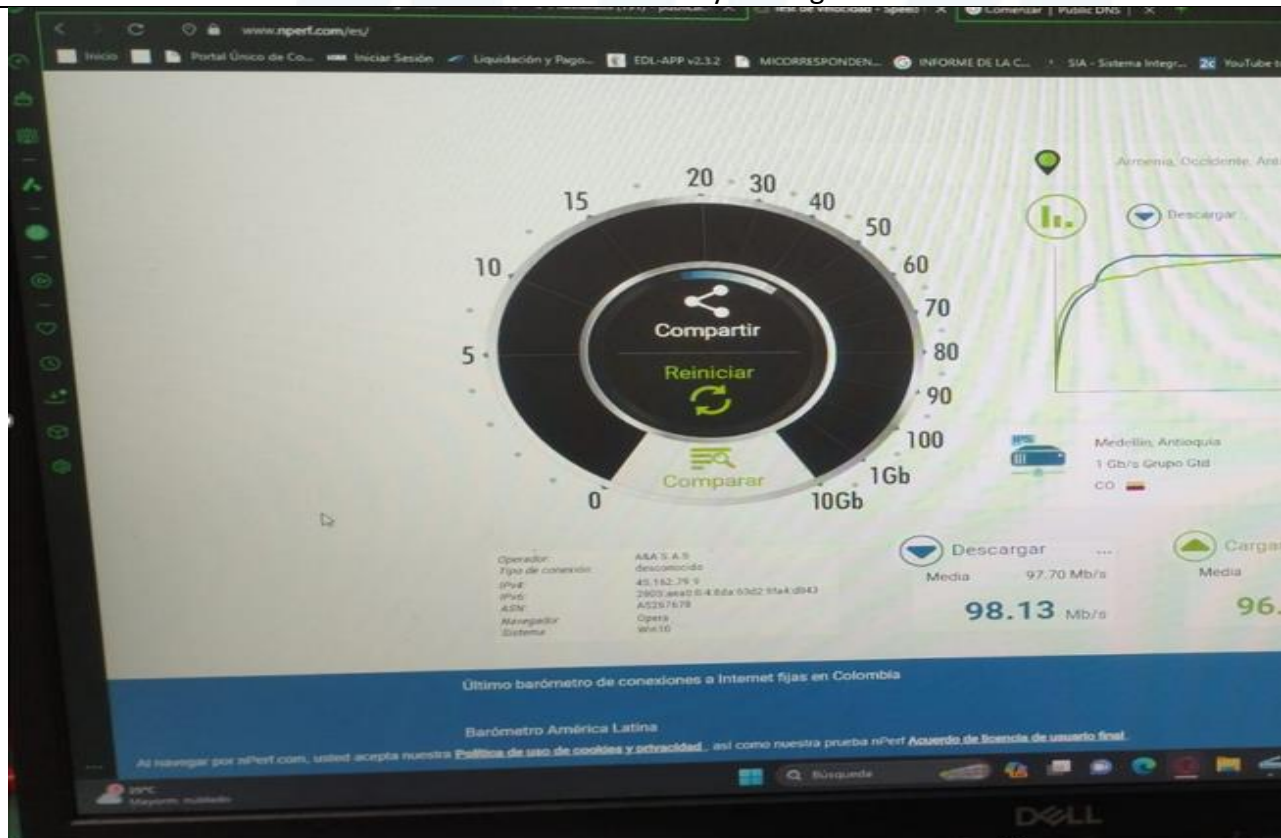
Test de velocidad - Speed | Comenzar | Public DNS

www.nperf.com/es/

Inicio | Portal Único de Co... | Iniciar Sesión | Liquidación y Pago... | EDL-APP v2.3.2 | MICORRESPONDEN... | INFORME DE LA C... | SIA - Sistema Integr... | YouTube

20 30
15 40
50
10 60
70
5 80
90
100
1Gb
0 10Gb

Compartir
Reiniciar
Comparar

Armenia, Occidente, Are

Descargar

Medellín, Antioquia
1 Gb/s Grupo Gtd
CO

| Operador | A&A S.A.S |
|---|---|
| Tipo de conexión | desconocido |
| IPv4 | 45.162.79.9 |
| IPv6 | 2803:aea0:0:4:8da:63d2:9fa4:d843 |
| ASN | AS267678 |
| Navegador | Opera |
| Sistema | Win10 |

Descargar ...
Media 97.70 Mb/s
98.13 Mb/s

Cargar
Media
96.

Último barómetro de conexiones a Internet fijas en Colombia

Barómetro América Latina

Al navegar por nPerf.com, usted acepta nuestra Política de uso de cookies y privacidad, así como nuestra prueba nPerf Acuerdo de licencia de usuario final.

25°C
Mayorm. nublado

Búsqueda

DELL